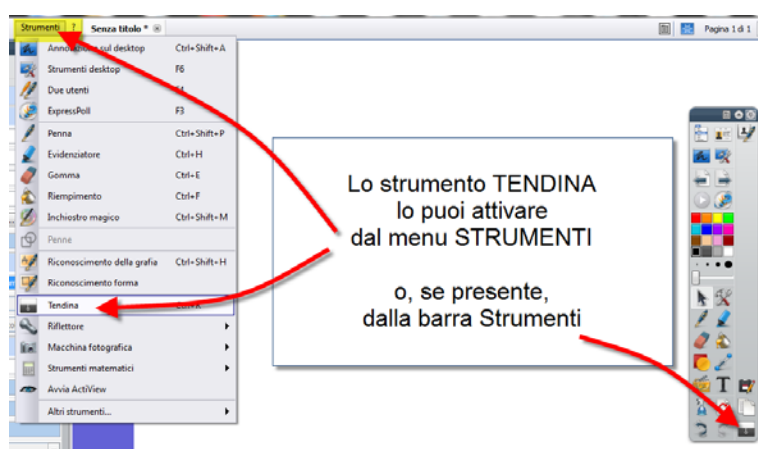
Strumenti ? Senza titolo *

Pagina 1 di 1

Annotazione sul desktop Ctrl+Shift+A
Strumenti desktop F6
Due utenti F4
ExpressPoll F3
Penna Ctrl+Shift+P
Evidenziatore Ctrl+H
Gomma Ctrl+E
Riempimento Ctrl+F
Inchiostro magico Ctrl+Shift+M
Penne
Riconoscimento della grafia Ctrl+Shift+H
Riconoscimento forma
Tendina Ctrl+K
Riflettore
Macchina fotografica
Strumenti matematici
Avvia ActiView
Altri strumenti...

Lo strumento TENDINA lo puoi attivare dal menu STRUMENTI

o, se presente, dalla barra Strumenti

T